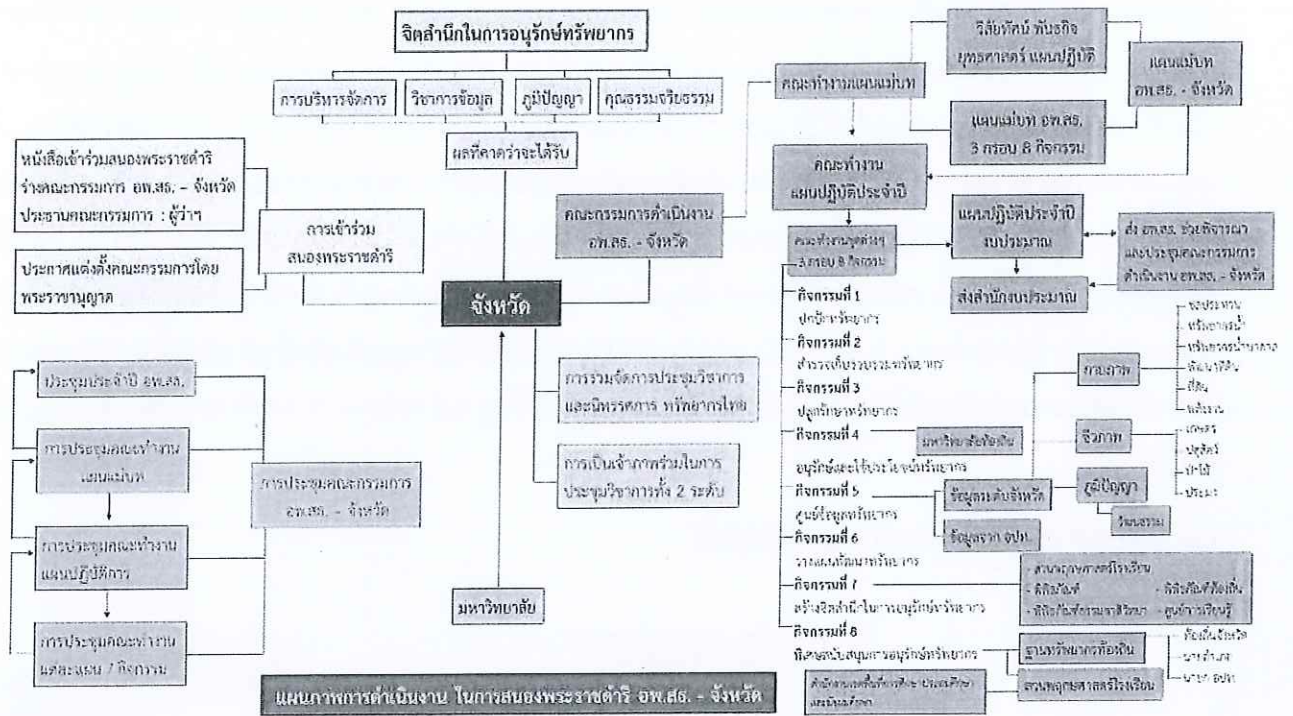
จิตสำนึกในการอนุรักษ์ทรัพยากร

การบริหารจัดการ | วิชาการข้อมูล | ภูมิปัญญา | คุณธรรมจริยธรรม

ผลที่คาดว่าจะได้รับ

หนังสือเข้าร่วมสนองพระราชดำริ ร่างคณะกรรมการ อพ.สธ. - จังหวัด ประธานคณะกรรมการ : ผู้ว่าฯ

ประกาศแต่งตั้งคณะกรรมการโดยพระราชานุญาต

การเข้าร่วมสนองพระราชดำริ

จังหวัด

คณะกรรมการดำเนินงาน อพ.สธ. - จังหวัด

คณะทำงานแผนแม่บท

วิสัยทัศน์ พันธกิจ ยุทธศาสตร์ แผนปฏิบัติ

แผนแม่บท อพ.สธ. - จังหวัด

แผนแม่บท อพ.สธ. 3 กรอบ 8 กิจกรรม

คณะทำงานแผนปฏิบัติประจำปี

คณะทำงานชุดต่างๆ 3 กรอบ 8 กิจกรรม

แผนปฏิบัติประจำปี งบประมาณ

ส่ง อพ.สธ. ช่วยพิจารณา และประชุมคณะกรรมการดำเนินงาน อพ.สธ. - จังหวัด

ส่งสำนักงบประมาณ

กิจกรรมที่ 1 ปกปักทรัพยากร

กิจกรรมที่ 2 สำรวจเก็บรวบรวมทรัพยากร

กิจกรรมที่ 3 ปลูกรักษาทรัพยากร

กิจกรรมที่ 4 อนุรักษ์และใช้ประโยชน์ทรัพยากร

มหาวิทยาลัยท้องถิ่น

กายภาพ

ชีวภาพ

ภูมิปัญญา

วัฒนธรรม

กิจกรรมที่ 5 ศูนย์ข้อมูลทรัพยากร

ข้อมูลระดับจังหวัด

ข้อมูลจาก อปท.

กิจกรรมที่ 6 วางแผนพัฒนาทรัพยากร

กิจกรรมที่ 7 สร้างจิตสำนึกในการอนุรักษ์ทรัพยากร

- สวนพฤกษศาสตร์โรงเรียน - ศิลปะนิทัศน์ - ศิลปะท้องถิ่น - ศิลปะท้องถิ่นสามารถ - ศูนย์การเรียนรู้

กิจกรรมที่ 8 พิเศษสนับสนุนการอนุรักษ์ทรัพยากร

ฐานทรัพยากรท้องถิ่น

สวนพฤกษศาสตร์โรงเรียน

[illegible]

ประชุมประจำปี อพ.สธ.

การประชุมคณะทำงานแผนแม่บท

การประชุมคณะทำงานแผนปฏิบัติการ

การประชุมคณะทำงานแต่ละแผน / กิจกรรม

การประชุมคณะกรรมการ อพ.สธ. - จังหวัด

การร่วมจัดการประชุมวิชาการและนิทรรศการ ทรัพยากรไทย

การเป็นเจ้าภาพร่วมในการประชุมวิชาการทั้ง 2 ระดับ

มหาวิทยาลัย

แผนภาพการดำเนินงาน ในการสนองพระราชดำริ อพ.สธ. - จังหวัด